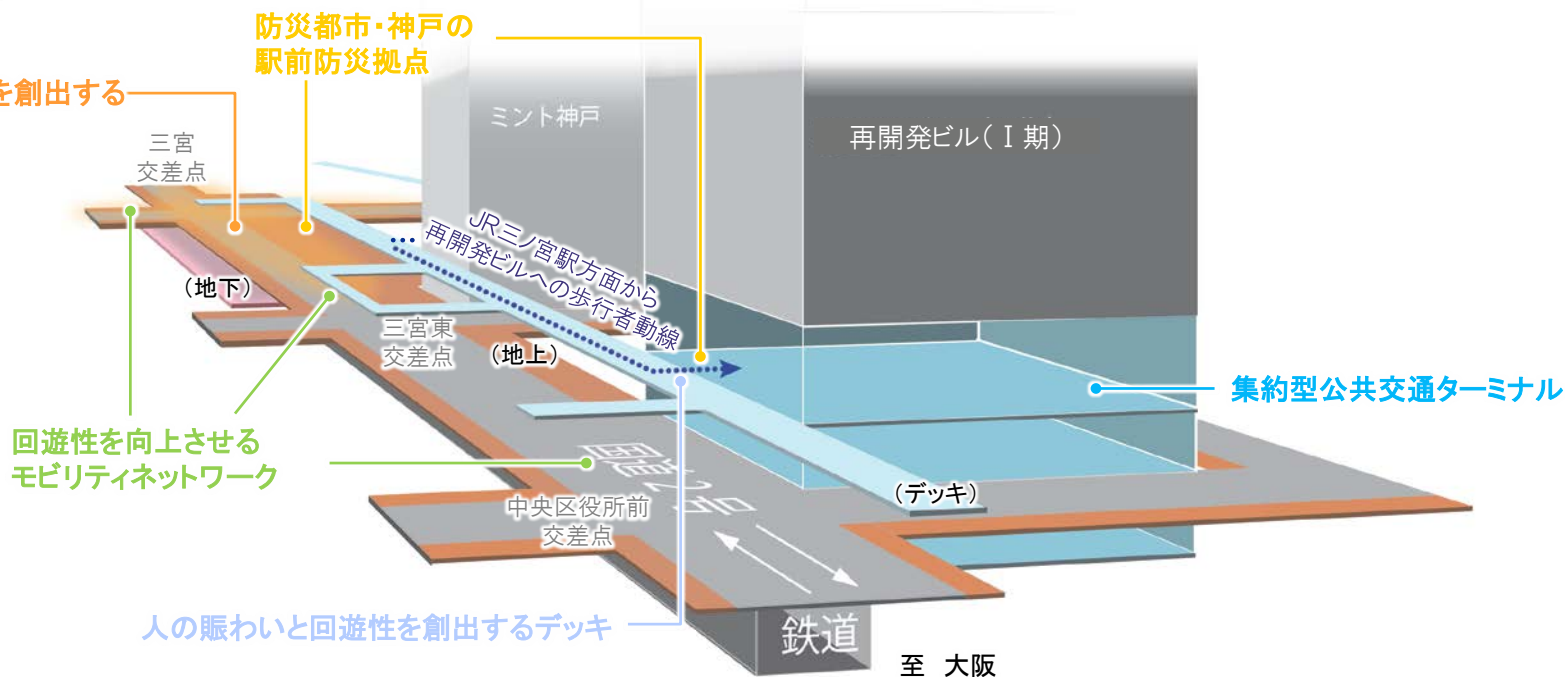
を創出する

防災都市・神戸の
駅前防災拠点

ミント神戸

再開発ビル（Ⅰ期）

三宮
交差点

JR三ノ宮駅方面から
再開発ビルへの歩行者動線

（地下）

三宮東
交差点

（地上）

集約型公共交通ターミナル

回遊性を向上させる
モビリティネットワーク

国道2号

（デッキ）

中央区役所前
交差点

人の賑わいと回遊性を創出するデッキ

鉄道

至　大阪